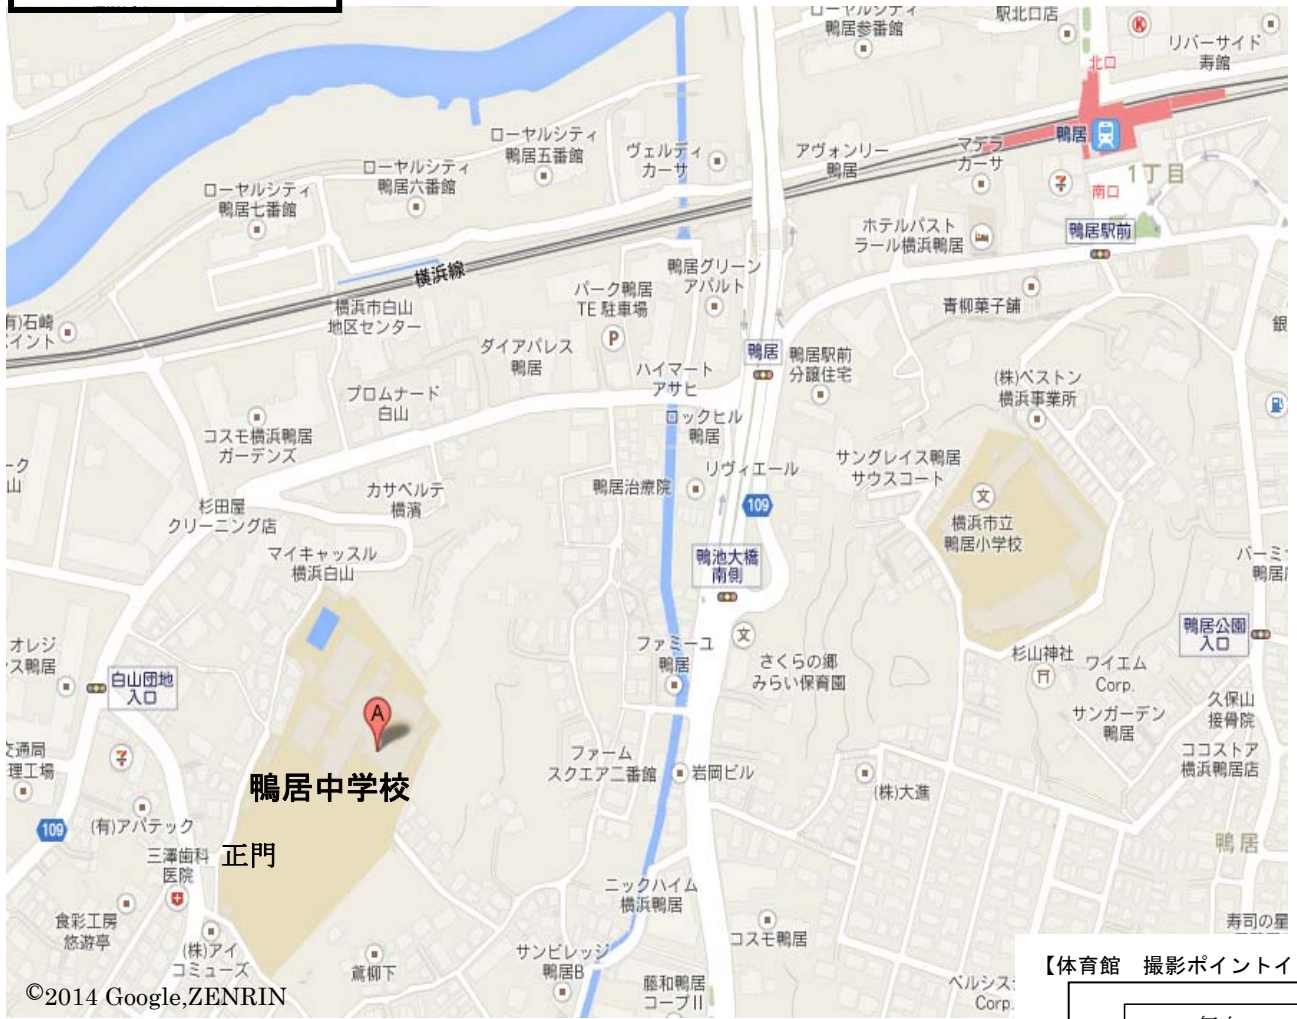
ローヤルシティ鴨居参番館
駅北口店
リバーサイド寿館
北口
鴨居
南口
1丁目
ローヤルシティ鴨居五番館
ヴェルディカーサ
アヴォンリー鴨居
マデラカーサ
ローヤルシティ鴨居六番館
ローヤルシティ鴨居七番館
ホテルパストラール横浜鴨居
鴨居駅前
横浜線
鴨居グリーンアパルト
パーク鴨居TE駐車場
横浜市白山地区センター
青柳菓子舗
有)石崎イント
ダイアパレス鴨居
ハイマートアサヒ
鴨居
鴨居駅前分譲住宅
(株)ベストン横浜事業所
プロムナード白山
ロックヒル鴨居
コスモ横浜鴨居ガーデンズ
リヴィエール
サングレイス鴨居サウスコート
カサベルテ横濱
鴨居治療院
109
杉田屋クリーニング店
横浜市立鴨居小学校
マイキャッスル横浜白山
鴨池大橋南側
ファミーユ鴨居
さくらの郷みらい保育園
杉山神社
ワイエムCorp.
鴨居公園入口
白山団地入口
サンガーデン鴨居
久保山接骨院
ココストア横浜鴨居店
鴨居中学校
ファームスクエア二番館
岩岡ビル
(株)大進
109
(有)アパテック
三澤歯科医院
正門
鴨居
ニックハイム横浜鴨居
食彩工房悠遊亭
コスモ鴨居
寿司の星
(株)アイコミューズ
高柳下
サンビレッジ鴨居B
藤和鴨居コープII
ベルシスCorp.
©2014 Google,ZENRIN
【体育館　撮影ポイントイ